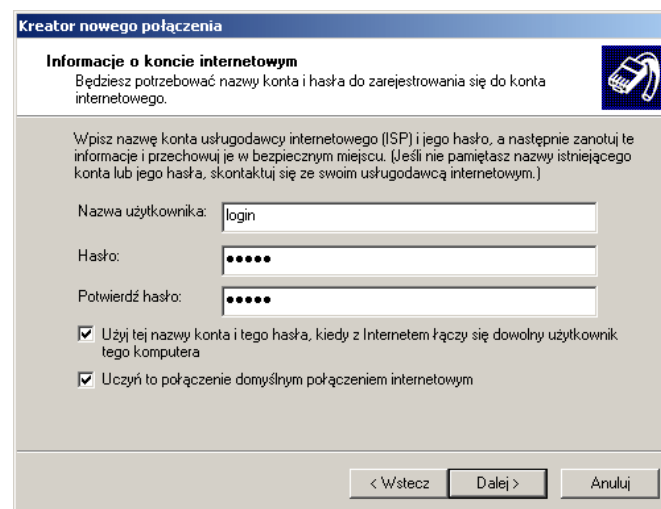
Kreator nowego połączenia

Informacje o koncie internetowym
Będziesz potrzebować nazwy konta i hasła do zarejestrowania się do konta internetowego.

Wpisz nazwę konta usługodawcy internetowego (ISP) i jego hasło, a następnie zanotuj te informacje i przechowuj je w bezpiecznym miejscu. (Jeśli nie pamiętasz nazwy istniejącego konta lub jego hasła, skontaktuj się ze swoim usługodawcą internetowym.)

Nazwa użytkownika: login

Hasło: •••••

Potwierdź hasło: •••••

☑ Użyj tej nazwy konta i tego hasła, kiedy z Internetem łączy się dowolny użytkownik tego komputera

☑ Uczyń to połączenie domyślnym połączeniem internetowym

< Wstecz | Dalej > | Anuluj